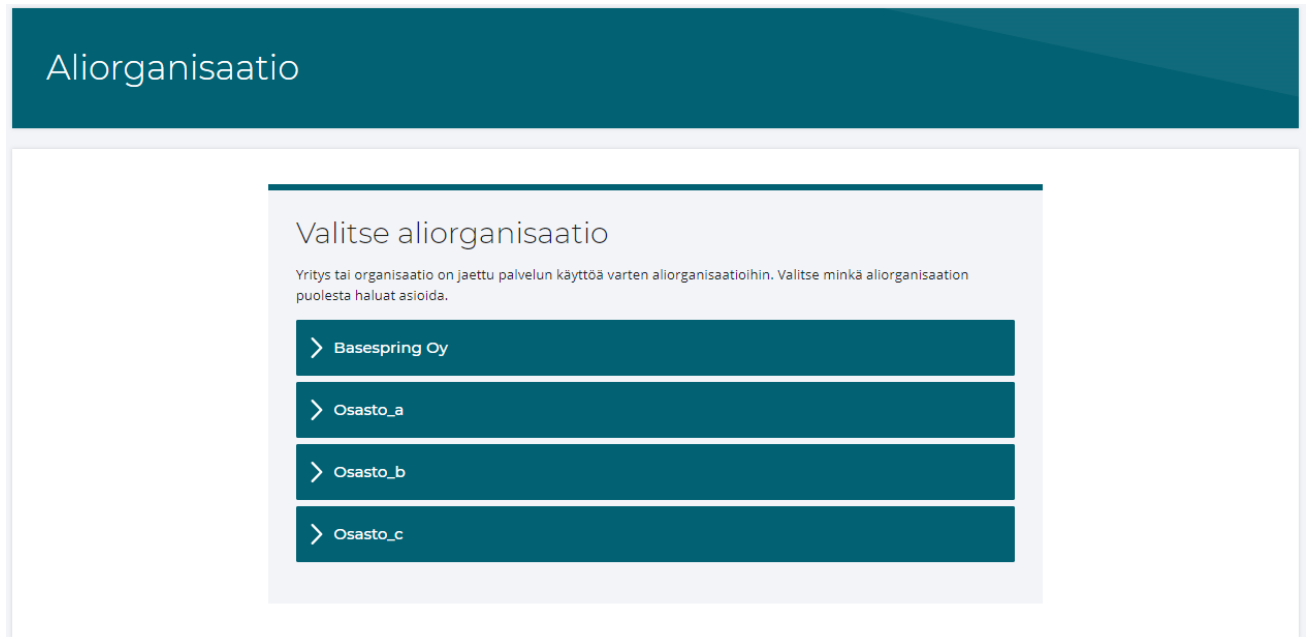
Aliorganisaatio

Valitse aliorganisaatio

Yritys tai organisaatio on jaettu palvelun käyttöä varten aliorganisaatioihin. Valitse minkä aliorganisaation puolesta haluat asioida.

Basespring Oy

Osasto_a

Osasto_b

Osasto_c